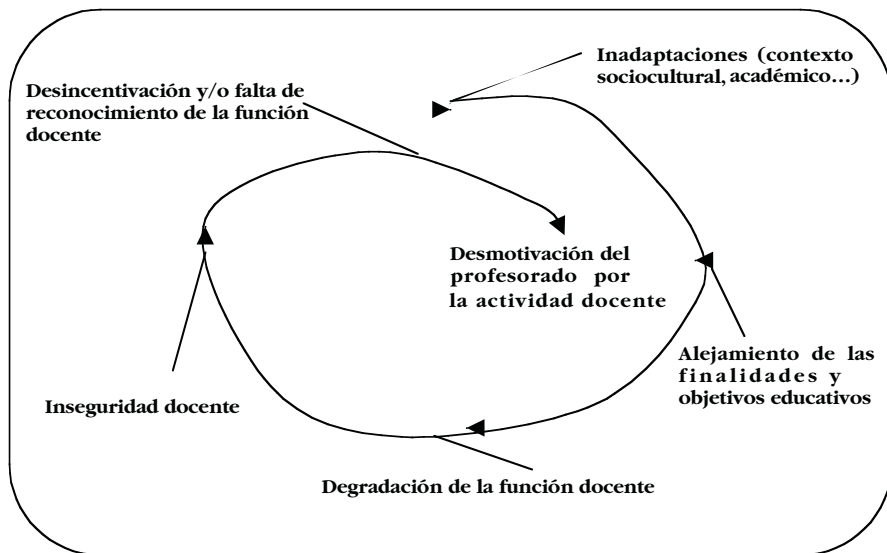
Inadaptaciones (contexto sociocultural, académico...)

Desincentivación y/o falta de reconocimiento de la función docente

Desmotivación del profesorado por la actividad docente

Alejamiento de las finalidades y objetivos educativos

Inseguridad docente

Degradación de la función docente